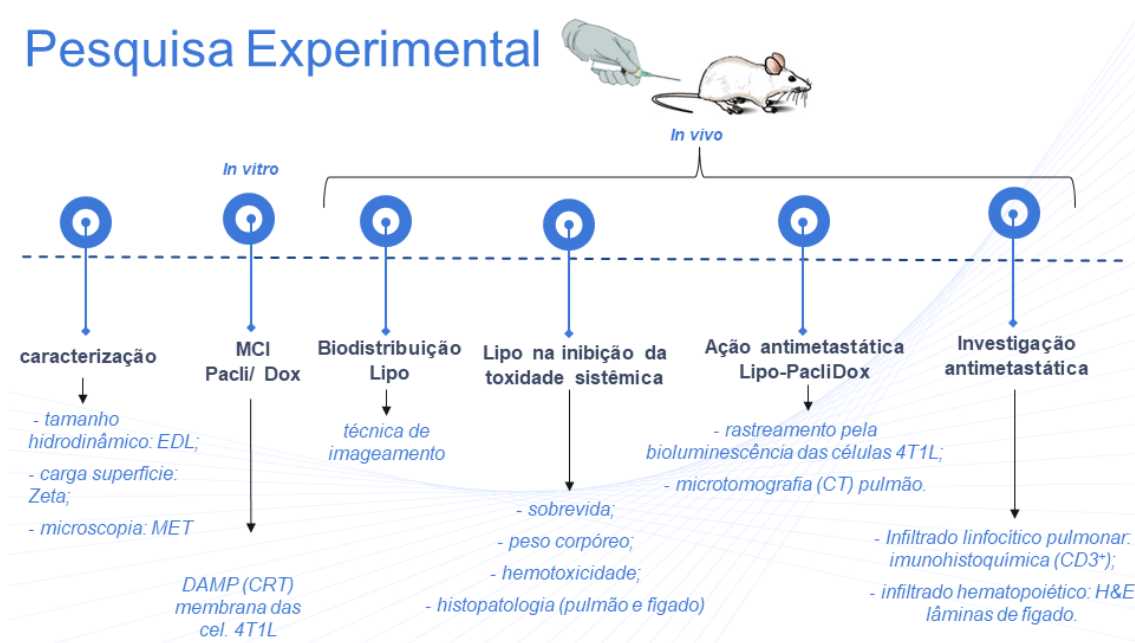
Pesquisa Experimental

In vivo

In vitro

caracterização

- tamanho hidrodinâmico: EDL;

- carga superfície: Zeta;

- microscopia: MET

MCI
Pacli/ Dox

DAMP (CRT) membrana das cel. 4T1L

Biodistribuição
Lipo

técnica de imageamento

Lipo na inibição da toxidade sistêmica

- sobrevida;

- peso corpóreo;

- hemotoxicidade;

- histopatologia (pulmão e fígado)

Ação antimetastática
Lipo-PacliDox

- rastreamento pela bioluminescência das células 4T1L;

- microtomografia (CT) pulmão.

Investigação antimetastática

- Infiltrado linfocítico pulmonar: imunohistoquímica ($CD3^{+}$);

- infiltrado hematopoiético: H&E lâminas de fígado.